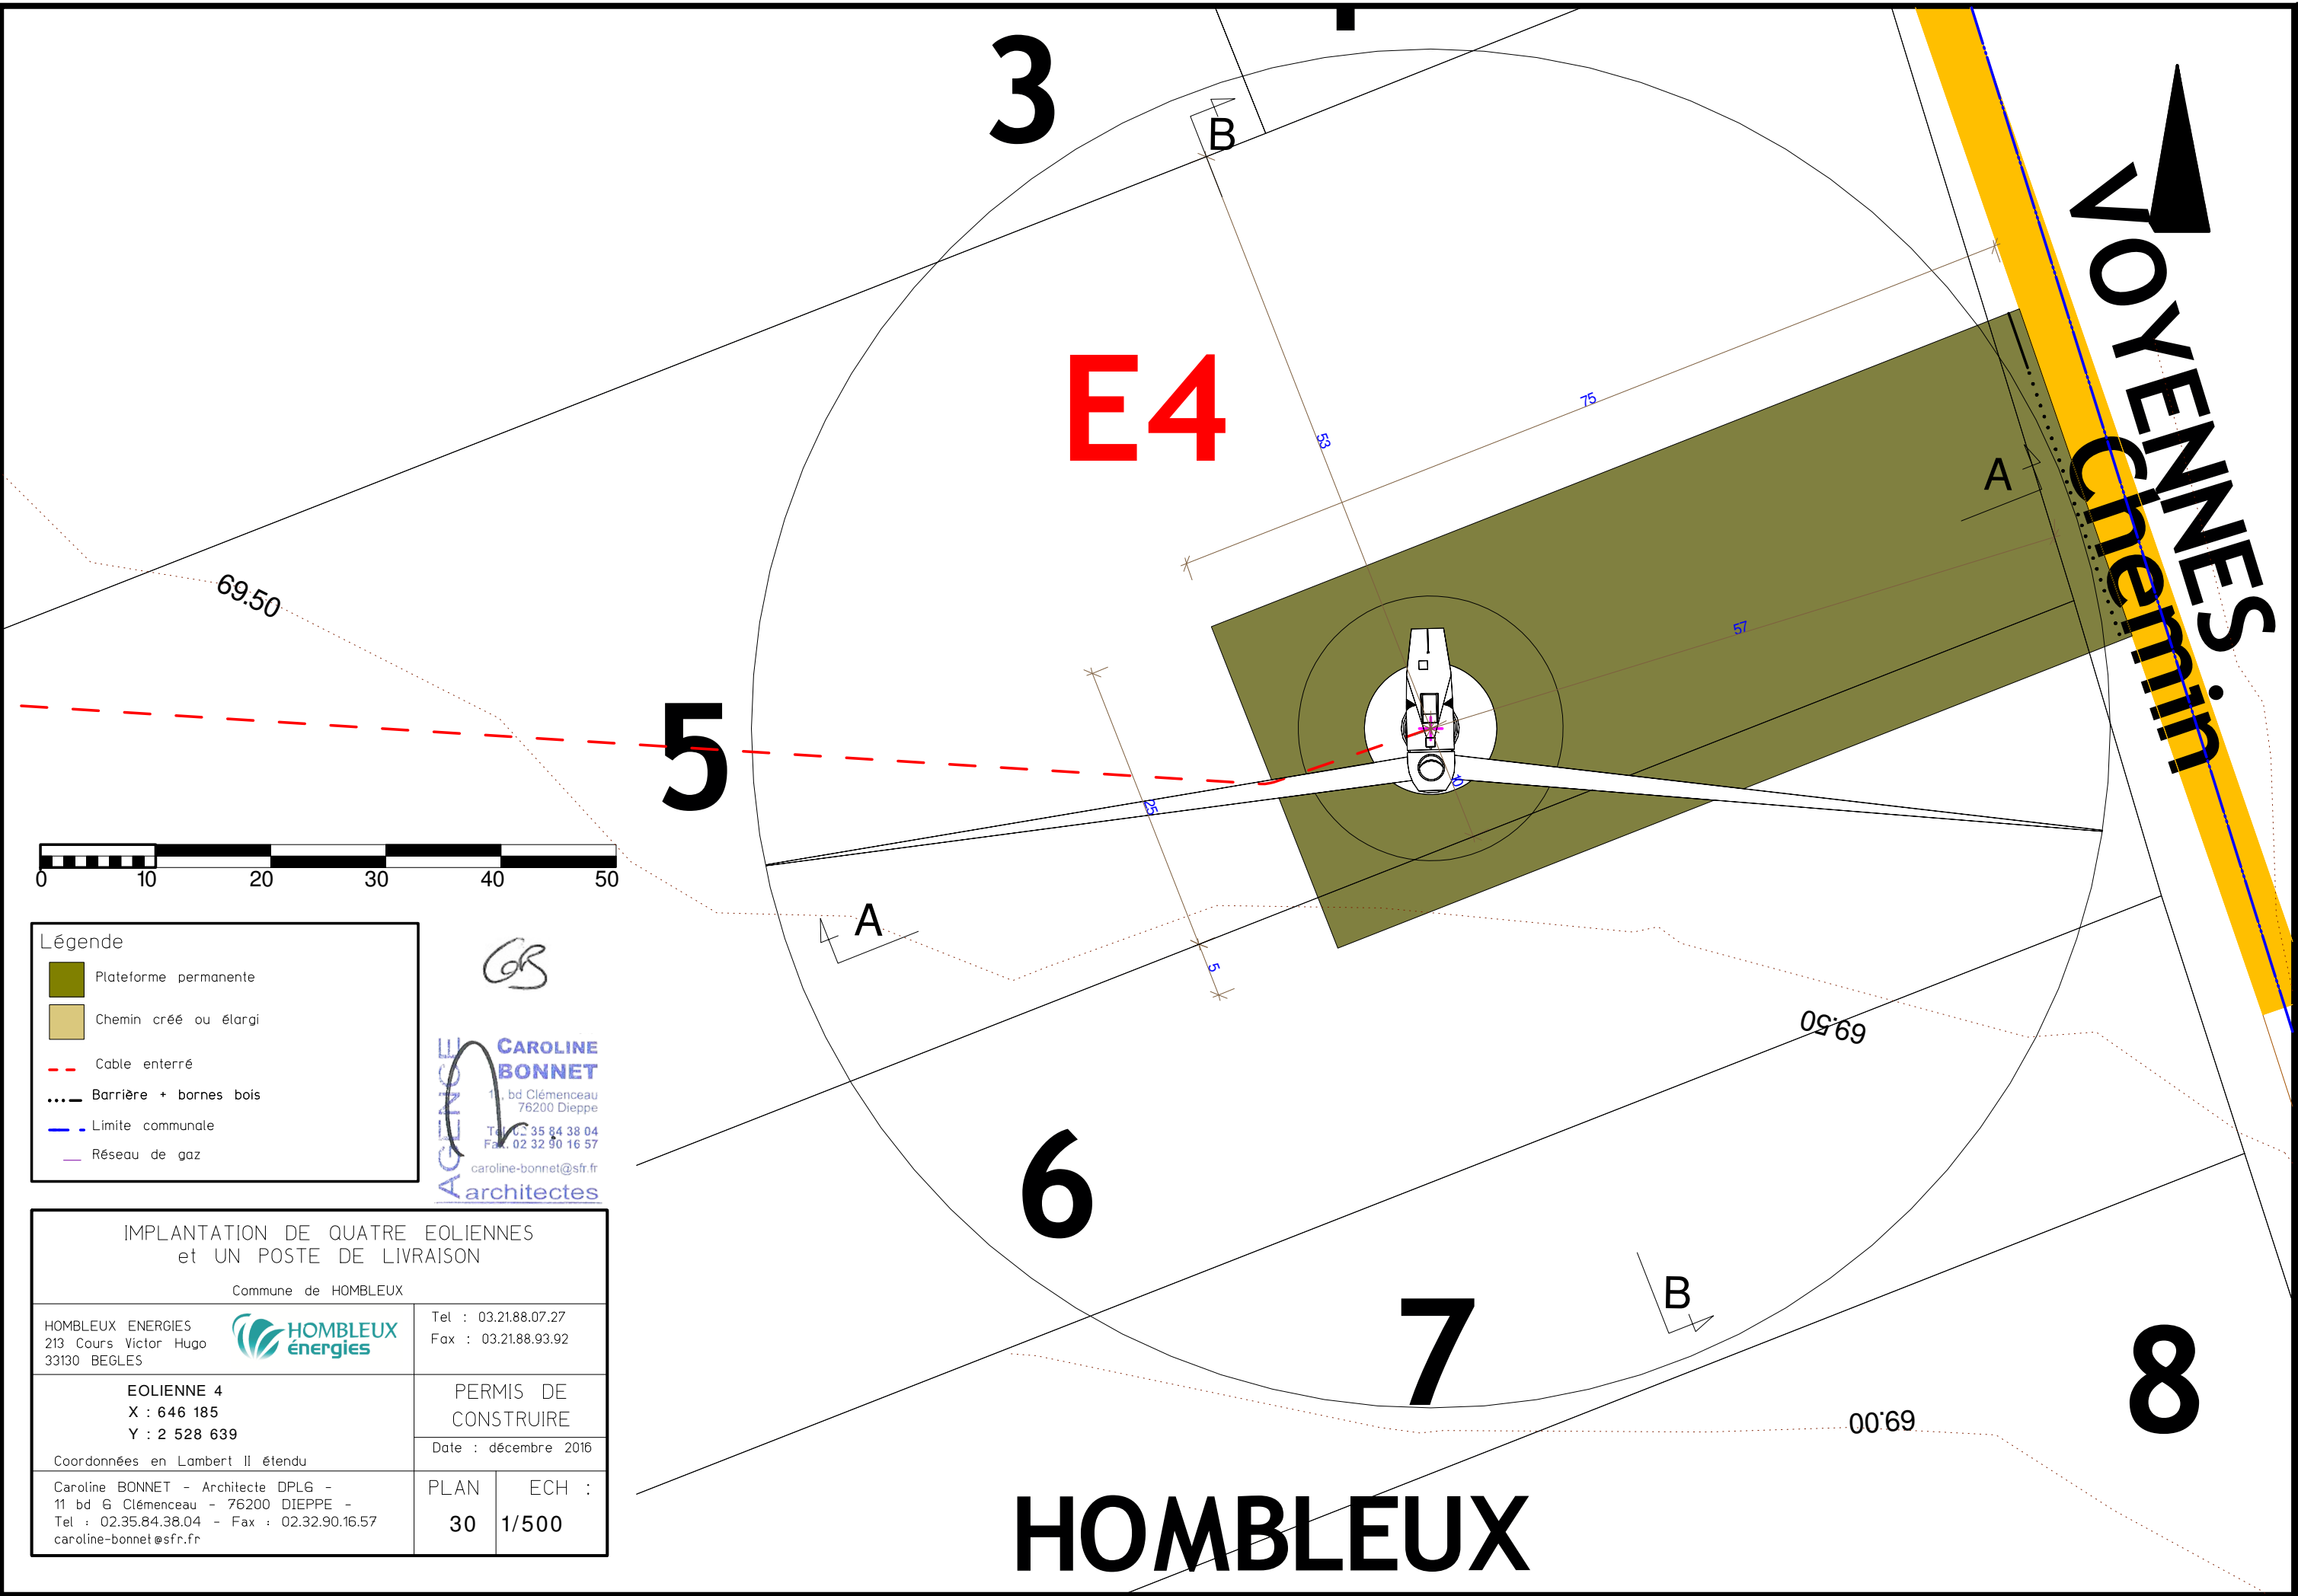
3

B

E4

VOYENNES

Chemin

75

53

57

A

69.50

5

25

10

5

A

69.50

0 10 20 30 40 50

Légende

Plateforme permanente

Chemin créé ou élargi

Cable enterré

Barrière + bornes bois

Limite communale

Réseau de gaz

CAROLINE BONNET
11, bd Clémenceau
76200 Dieppe
Tel. 02 35 84 38 04
Fax. 02 32 90 16 57
caroline-bonnet@sfr.fr
AGENCE architectes

6

7

B

8

69.00

IMPLANTATION DE QUATRE EOLIENNES et UN POSTE DE LIVRAISON

Commune de HOMBLEUX

HOMBLEUX ENERGIES
213 Cours Victor Hugo
33130 BEGLES

HOMBLEUX énergies

Tel : 03.21.88.07.27
Fax : 03.21.88.93.92

EOLIENNE 4
X : 646 185
Y : 2 528 639
Coordonnées en Lambert II étendu

PERMIS DE CONSTRUIRE

Date : décembre 2016

Caroline BONNET - Architecte DPLG -
11 bd G Clémenceau - 76200 DIEPPE -
Tel : 02.35.84.38.04 - Fax : 02.32.90.16.57
caroline-bonnet@sfr.fr

PLAN
30

ECH :
1/500

HOMBLEUX